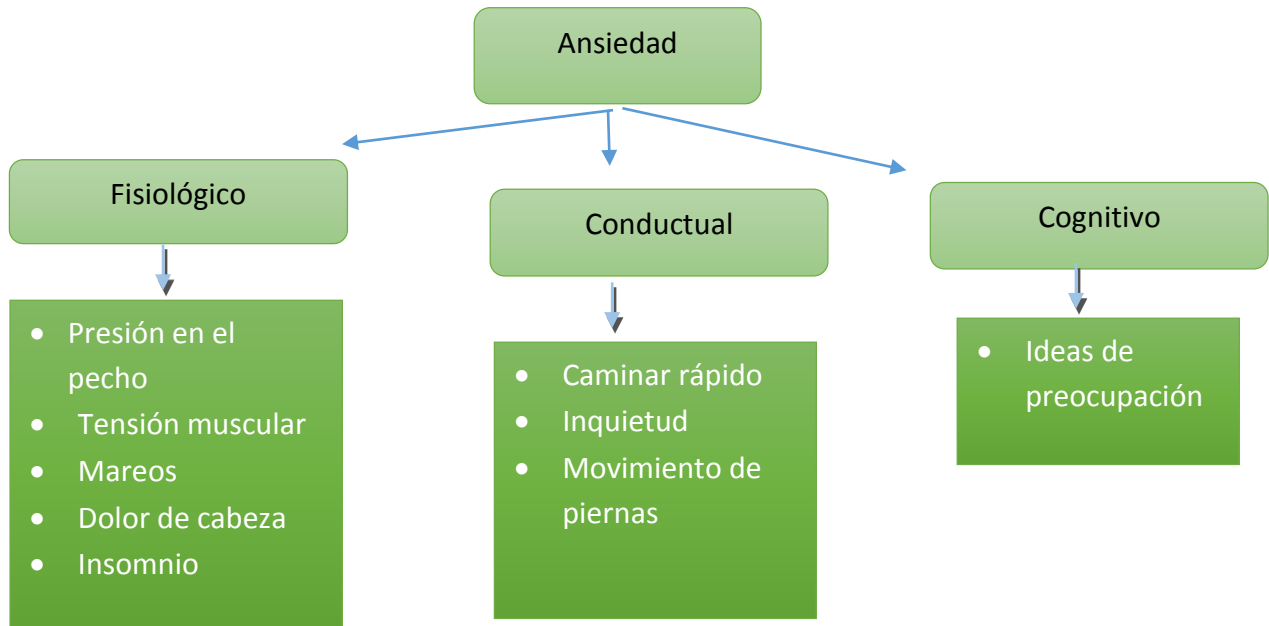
Ansiedad

Fisiológico

- Presión en el pecho
- Tensión muscular
- Mareos
- Dolor de cabeza
- Insomnio

Conductual

- Caminar rápido
- Inquietud
- Movimiento de piernas

Cognitivo

- Ideas de preocupación